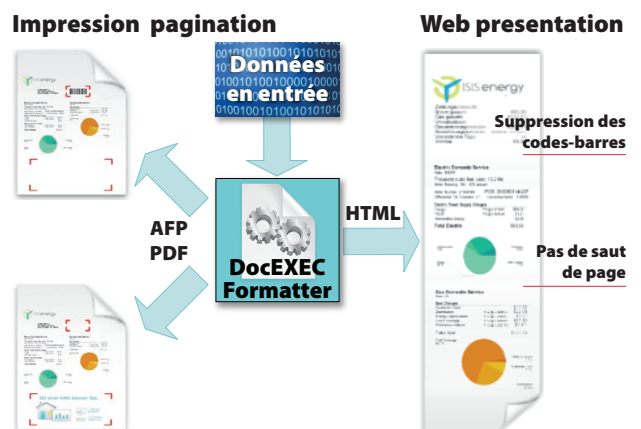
Impression pagination

Web presentation

Données en entrée

AFP
PDF

DocEXEC Formatter

HTML

ISIS energy

Suppression des codes-barres

Electric Domestic Service

Pas de saut de page

Gas Domestic Service